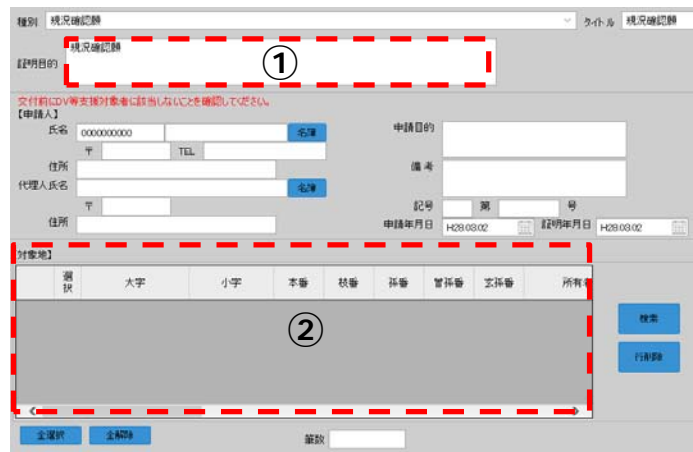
種別 現況確認願

タイトル 現況確認願

証明目的 現況確認願

①

交付前にDV等支援対象者に該当しないことを確認してください。

【申請人】

氏名 0000000000 名簿

〒 TEL

住所

代理人氏名 名簿

〒

住所

申請目的

備考

記号 第 号

申請年月日 H28.03.02

証明年月日 H28.03.02

対象地

| | 選択 | 大字 | 小字 | 本番 | 枝番 | 孫番 | 曾孫番 | 玄孫番 | 所有者 |
|---|---|---|---|---|---|---|---|---|---|

②

検索

行削除

全選択

全解除

筆数